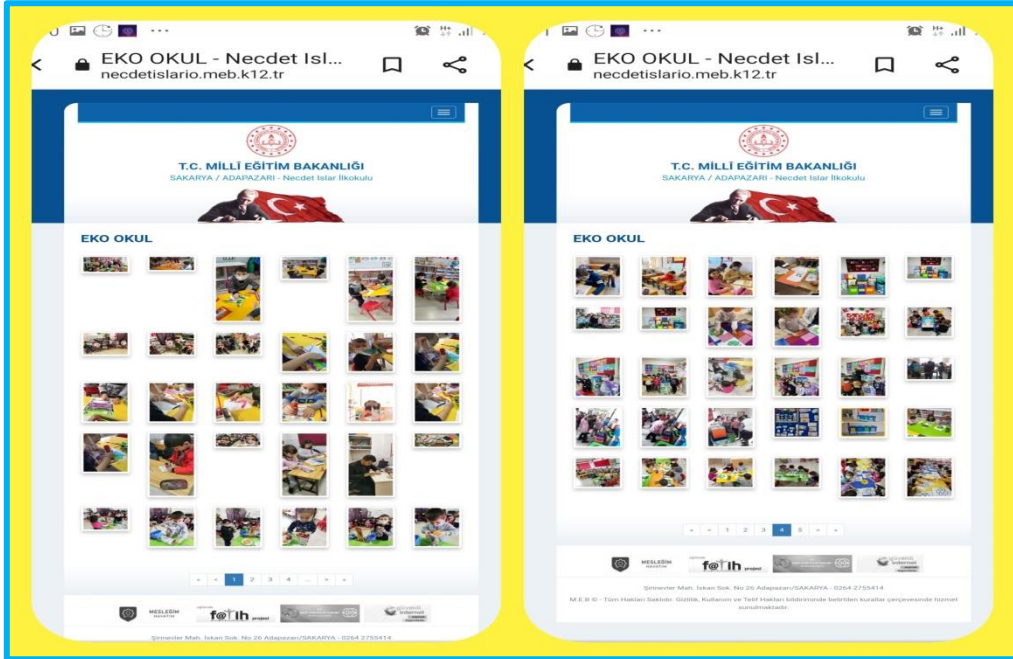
EKO OKUL - Necdet Isl...
necdetislario.meb.k12.tr

T.C. MİLLİ EĞİTİM BAKANLIĞI
SAKARYA / ADAPAZARI - Necdet Islar İlkokulu

EKO OKUL

« < 1 2 3 4 ... > »

MESLEĞİM HAYATIM
f@tih projesi
güvenli internet

Şirinevler Mah. Iskan Sok. No 26 Adapazarı/SAKARYA - 0264 2755414

EKO OKUL - Necdet Isl...
necdetislario.meb.k12.tr

T.C. MİLLİ EĞİTİM BAKANLIĞI
SAKARYA / ADAPAZARI - Necdet Islar İlkokulu

EKO OKUL

« < 1 2 3 4 5 > »

MESLEĞİM HAYATIM
f@tih projesi
güvenli internet

Şirinevler Mah. Iskan Sok. No 26 Adapazarı/SAKARYA - 0264 2755414

M.E.B © - Tüm Hakları Saklıdır. Gizlilik, Kullanım ve Telif Hakları bildiriminde belirtilen kurallar çerçevesinde hizmet sunulmaktadır.